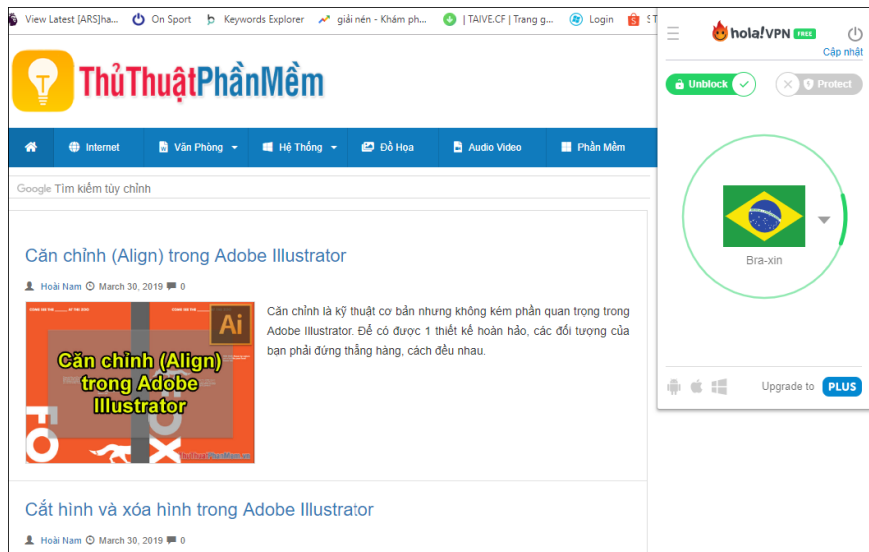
View Latest [ARS]ha... On Sport Keywords Explorer giải nén - Khám ph... | TAIVE.CF | Trang g... Login

ThủThuậtPhầnMềm

Internet Văn Phòng Hệ Thống Đồ Họa Audio Video Phần Mềm

Google Tìm kiếm tùy chỉnh

Căn chỉnh (Align) trong Adobe Illustrator

Hoài Nam March 30, 2019 0

Ai

Căn chỉnh (Align) trong Adobe Illustrator

thuthuatphanmem.vn

Căn chỉnh là kỹ thuật cơ bản nhưng không kém phần quan trọng trong Adobe Illustrator. Để có được 1 thiết kế hoàn hảo, các đối tượng của bạn phải đứng thẳng hàng, cách đều nhau.

Cắt hình và xóa hình trong Adobe Illustrator

Hoài Nam March 30, 2019 0

hola! VPN FREE

Cập nhật

Unblock

Protect

Bra-xin

Upgrade to PLUS